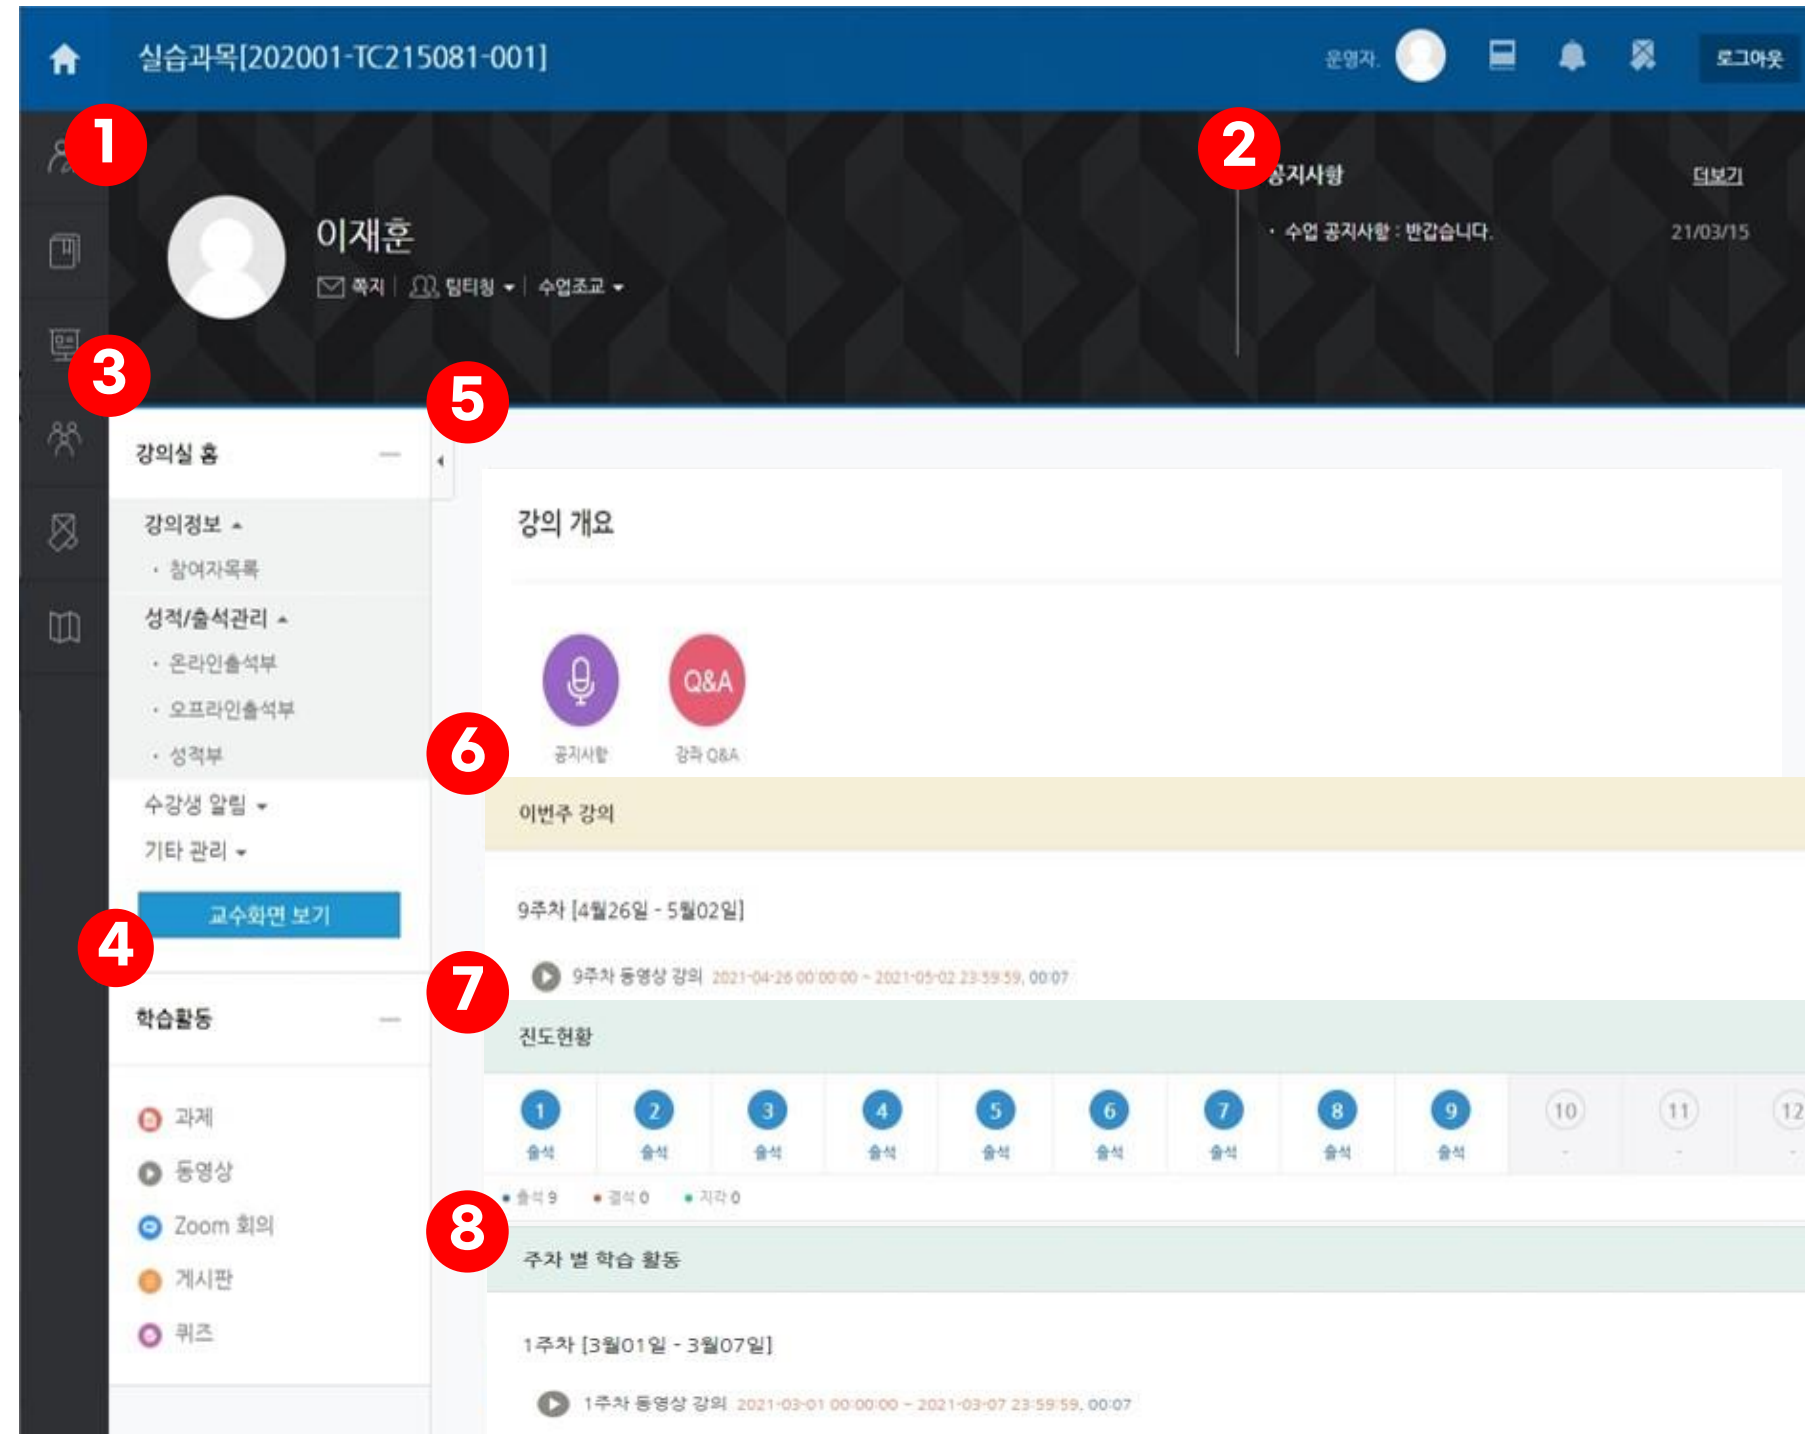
실습과목[202001-TC215081-001]

운영자

로그아웃

1

2

공지사항

더보기

· 수업 공지사항 : 반갑습니다.

21/03/15

이재훈

쪽지 | 팀티칭 | 수업조교

3

5

강의실 홈

강의정보

· 참여자목록

성적/출석관리

· 온라인출석부

· 오프라인출석부

· 성적부

수강생 알림

기타 관리

교수화면 보기

4

학습활동

과제

동영상

Zoom 회의

게시판

퀴즈

강의 개요

Q&A

공지사항

강좌 Q&A

6

이번주 강의

9주차 [4월26일 - 5월02일]

7

9주차 동영상 강의 2021-04-26 00:00:00 ~ 2021-05-02 23:59:59, 00:07

진도현황

| 1 | 2 | 3 | 4 | 5 | 6 | 7 | 8 | 9 | 10 | 11 | 12 |
|---|---|---|---|---|---|---|---|---|---|---|---|
| 출석 | 출석 | 출석 | 출석 | 출석 | 출석 | 출석 | 출석 | 출석 | - | - | - |

· 출석 9 · 결석 0 · 지각 0

8

주차 별 학습 활동

1주차 [3월01일 - 3월07일]

1주차 동영상 강의 2021-03-01 00:00:00 ~ 2021-03-07 23:59:59, 00:07